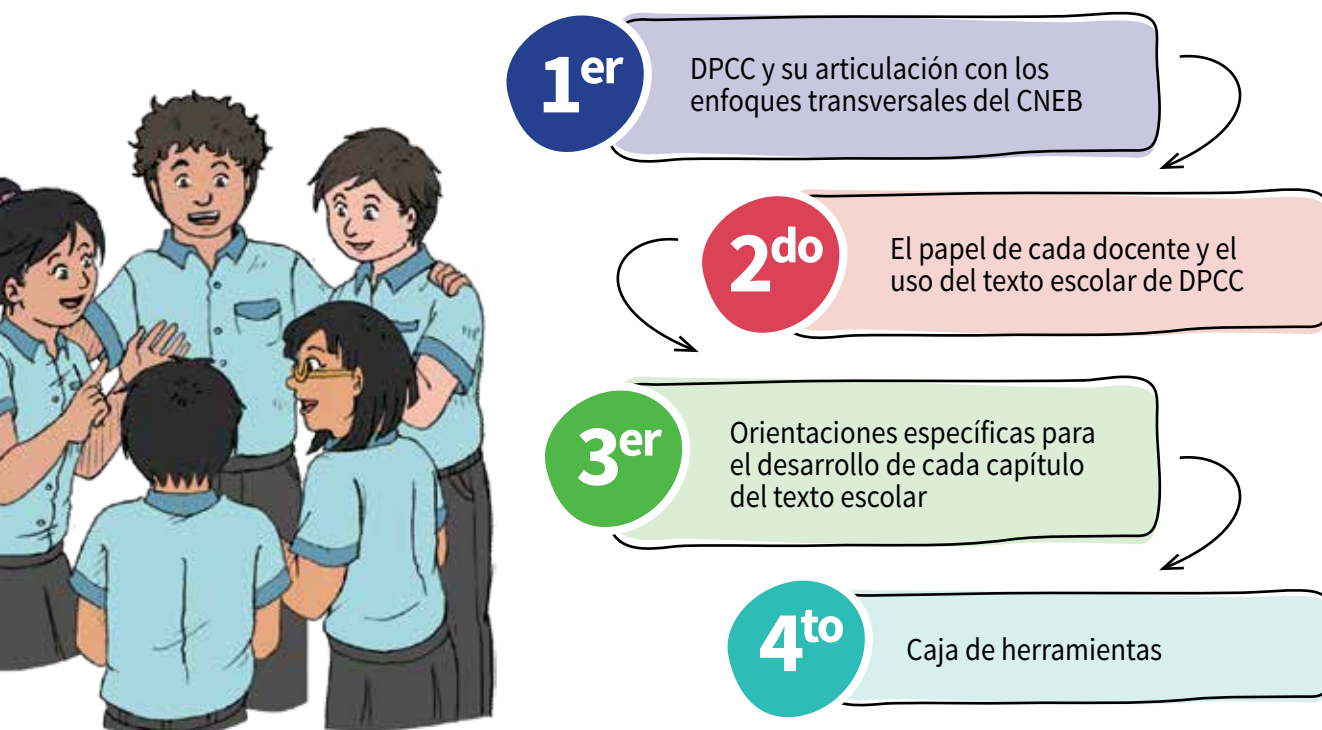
$1^{er}$ DPCC y su articulación con los enfoques transversales del CNEB

$2^{do}$ El papel de cada docente y el uso del texto escolar de DPCC

$3^{er}$ Orientaciones específicas para el desarrollo de cada capítulo del texto escolar

$4^{to}$ Caja de herramientas